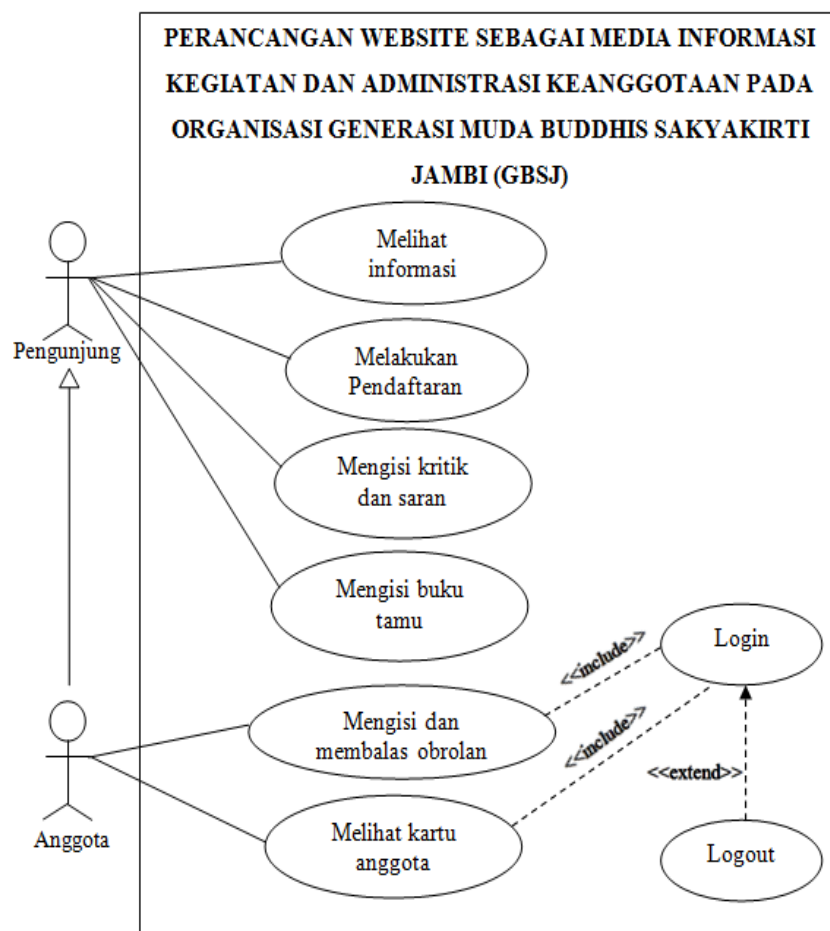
PERANCANGAN WEBSITE SEBAGAI MEDIA INFORMASI KEGIATAN DAN ADMINISTRASI KEANGGOTAAN PADA ORGANISASI GENERASI MUDA BUDDHIS SAKYAKIRTI JAMBI (GBSJ)

Pengunjung

Melihat informasi

Melakukan Pendaftaran

Mengisi kritik dan saran

Mengisi buku tamu

Login

<<include>>

Mengisi dan membalas obrolan

<<include>>

<<extend>>

Anggota

Melihat kartu anggota

Logout